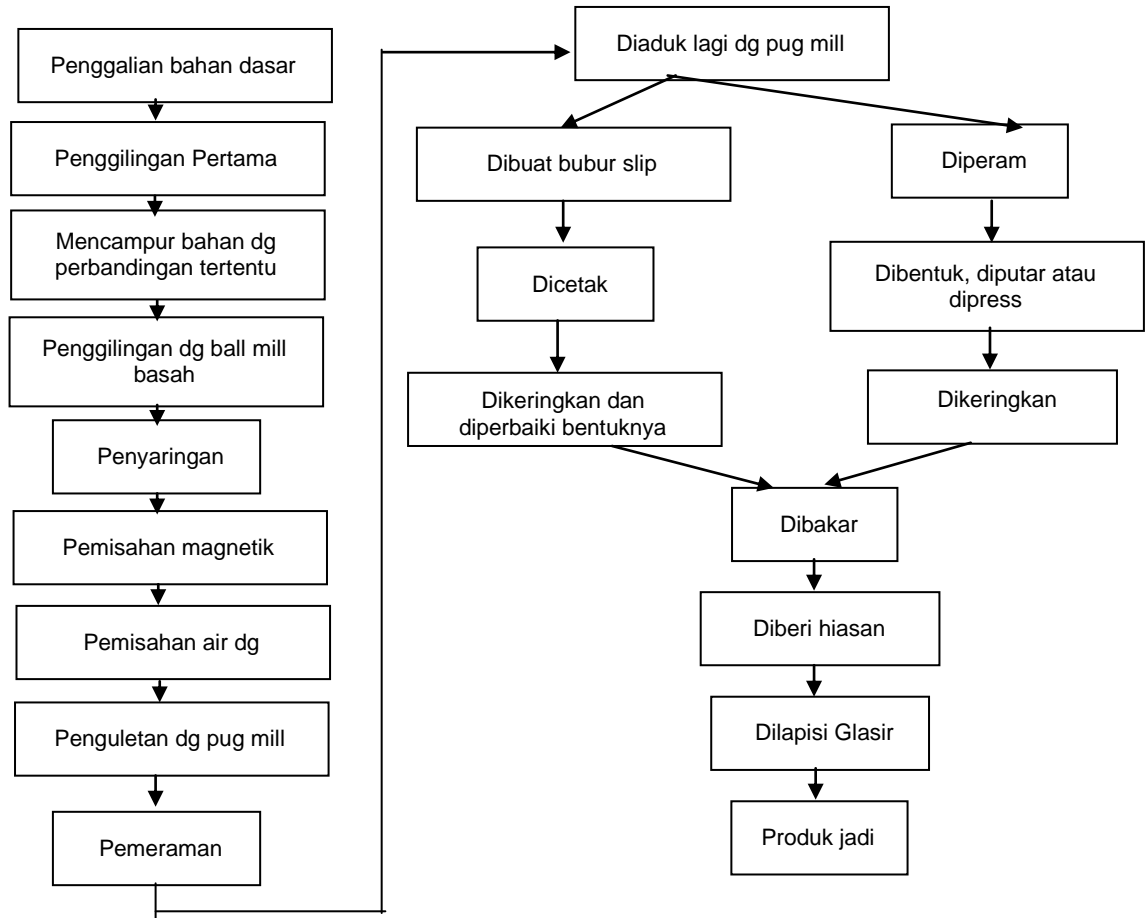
Penggalian bahan dasar

Penggilingan Pertama

Mencampur bahan dg perbandingan tertentu

Penggilingan dg ball mill basah

Penyaringan

Pemisahan magnetik

Pemisahan air dg

Penguletan dg pug mill

Pemeraman

Diaduk lagi dg pug mill

Dibuat bubur slip

Diperam

Dicetak

Dibentuk, diputar atau dipress

Dikeringkan dan diperbaiki bentuknya

Dikeringkan

Dibakar

Diberi hiasan

Dilapisi Glasir

Produk jadi